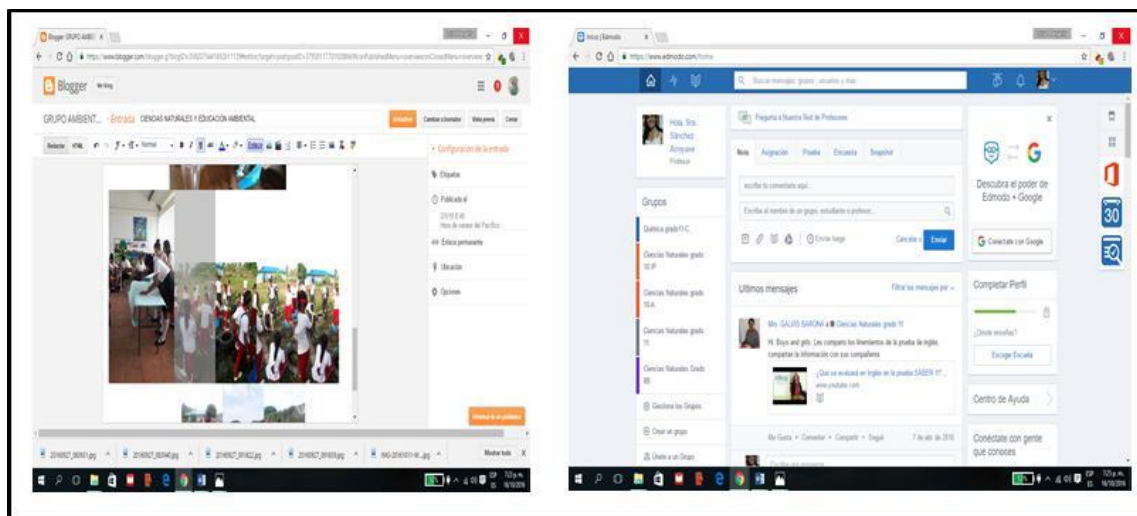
Blogger: GRUPO AMBIE

https://www.blogger.com/blogger.g?blogID=

Blogger

GRUPO AMBIENT... · Entrada CIENCIAS NATURALES Y EDUCACIÓN AMBIENTAL

Actualizar Cambiar a borrador Vista previa Cerrar

Redactar HTML

Configuración de la entrada

Etiquetas

Publicado el 2/9/18

Hora de verano del Pacífico

Enlace permanente

Ubicación

Opciones

Mostrar todo

Inicio | Edmodo

https://www.edmodo.com/home

Buscar mensajes, grupos, usuarios y mas

Hola, Sra. Sánchez Acrayave Profesor

Pregunta a Nuestra Red de Profesores

Nota Asignación Prueba Encuesta Snapshot

escribe tu comentario aquí...

Escribe el nombre de un grupo, estudiante o profesor...

Enviar luego Cancelar Enviar

Grupos

Química grado 11-C

Ciencias Naturales grado 10 B

Ciencias Naturales grado 10-A

Ciencias Naturales grado 11

Ciencias Naturales Grado 9B

Gestiona los Grupos

Crear un grupo

Únete a un Grupo

Ultimos mensajes

Filtrar los mensajes por

Mrs. GALVIS BARONA a Ciencias Naturales grado 11

Hi. Boys and girls. Les comparto los lineamientos de la prueba de inglés, compartan la información con sus compañeros

¿Qué se evaluará en inglés en la prueba SABER 11°...

www.youtube.com

Me Gusta · Comentar · Compartir · Seguir 7 de abr. de 2018

Descubra el poder de Edmodo + Google

Conectate con Google

Completar Perfil

¿Dónde enseñas?

Escoger Escuela

Centro de Ayuda

Conéctate con gente que conoces

30